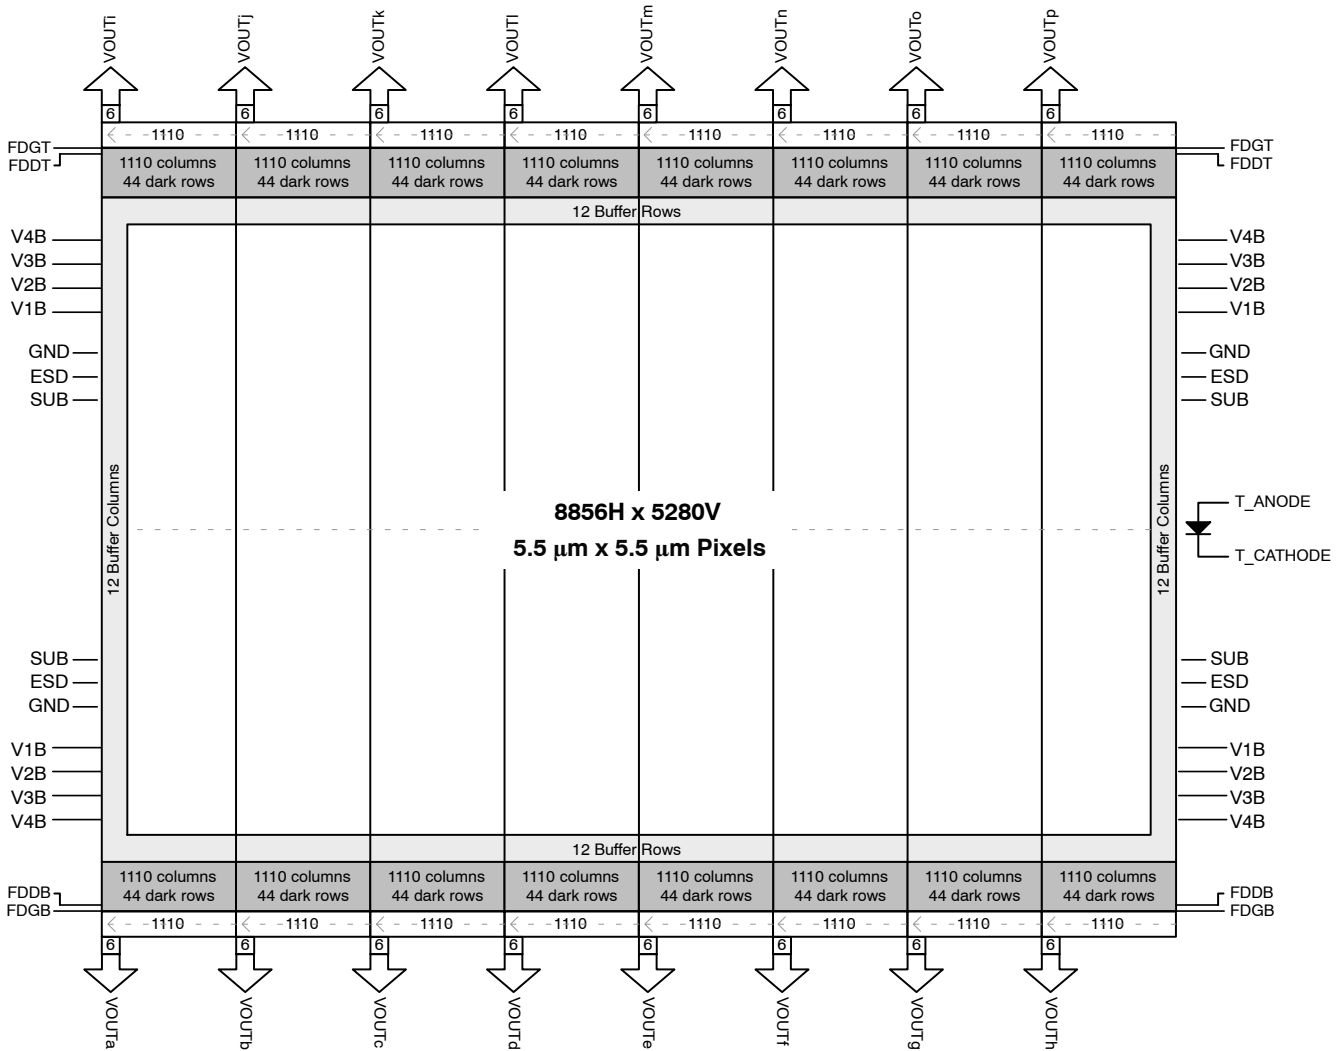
VOUTi VOUTj VOUTk VOUTl VOUTm VOUTn VOUTo VOUTp

6 6 6 6 6 6 6 6

1110 1110 1110 1110 1110 1110 1110 1110

FDGT
FDDT

FDGT
FDDT

| 1110 columns 44 dark rows | 1110 columns 44 dark rows | 1110 columns 44 dark rows | 1110 columns 44 dark rows | 1110 columns 44 dark rows | 1110 columns 44 dark rows | 1110 columns 44 dark rows | 1110 columns 44 dark rows |
|---|---|---|---|---|---|---|---|

12 Buffer Rows

V4B
V3B
V2B
V1B

GND
ESD
SUB

V4B
V3B
V2B
V1B

GND
ESD
SUB

12 Buffer Columns

8856H x 5280V
5.5 μm x 5.5 μm Pixels

12 Buffer Columns

T_ANODE
T_CATHODE

SUB
ESD
GND

V1B
V2B
V3B
V4B

SUB
ESD
GND

V1B
V2B
V3B
V4B

12 Buffer Rows

| 1110 columns 44 dark rows | 1110 columns 44 dark rows | 1110 columns 44 dark rows | 1110 columns 44 dark rows | 1110 columns 44 dark rows | 1110 columns 44 dark rows | 1110 columns 44 dark rows | 1110 columns 44 dark rows |
|---|---|---|---|---|---|---|---|

FDDB
FDGB

FDDB
FDGB

1110 1110 1110 1110 1110 1110 1110 1110

6 6 6 6 6 6 6 6

VOUTa VOUTb VOUTc VOUTd VOUTe VOUTf VOUTg VOUTh